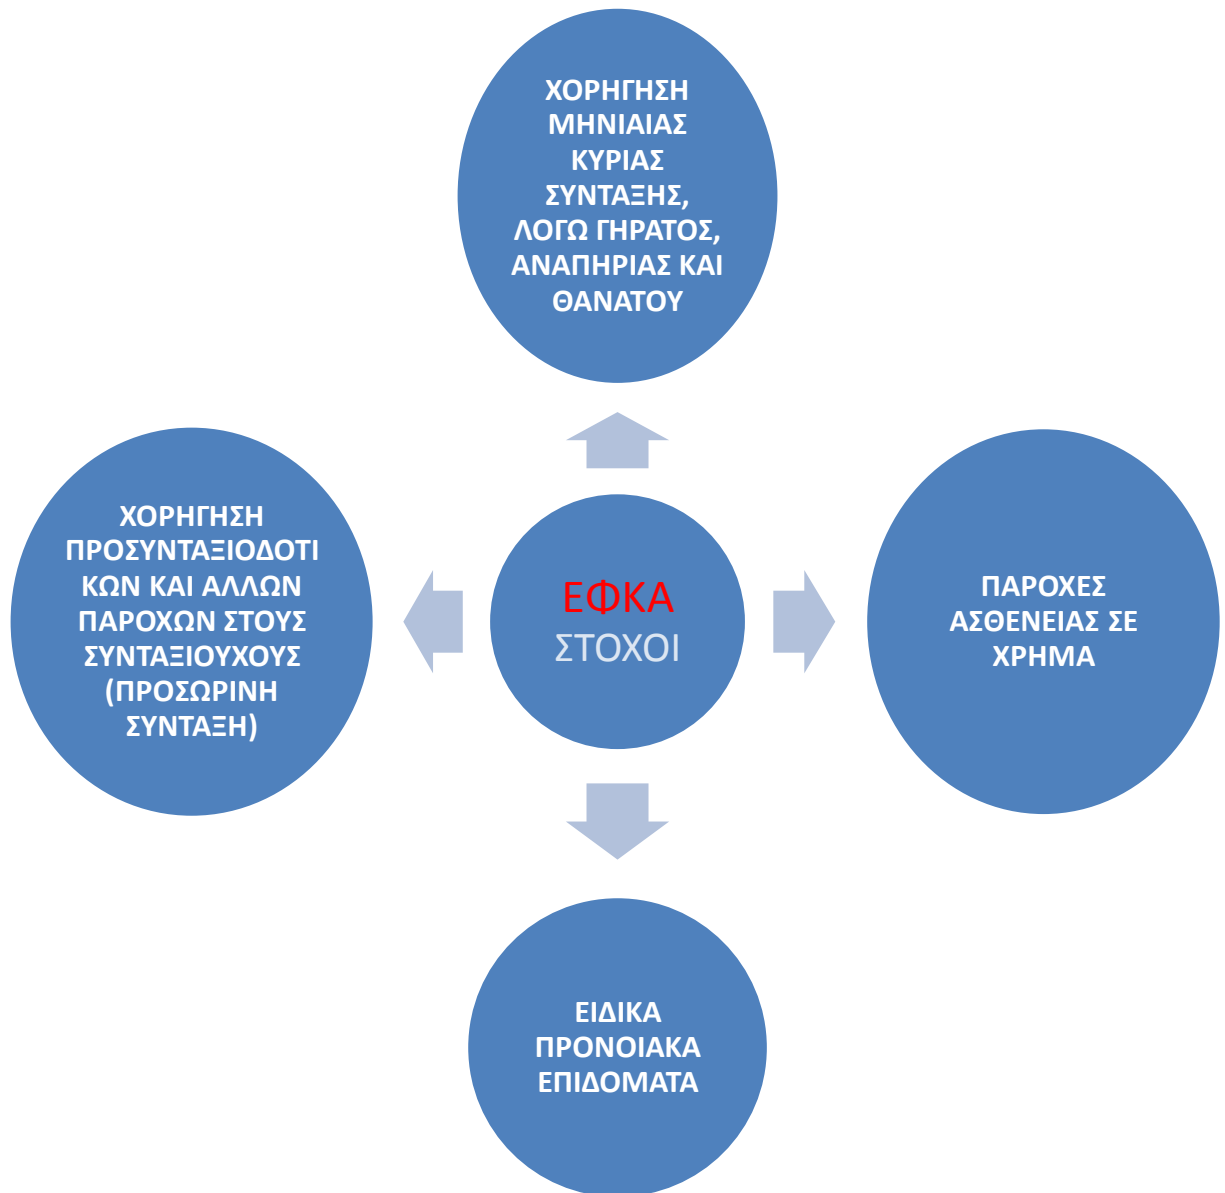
ΧΟΡΗΓΗΣΗ ΜΗΝΙΑΙΑΣ ΚΥΡΙΑΣ ΣΥΝΤΑΞΗΣ, ΛΟΓΩ ΓΗΡΑΤΟΣ, ΑΝΑΠΗΡΙΑΣ ΚΑΙ ΘΑΝΑΤΟΥ

ΧΟΡΗΓΗΣΗ ΠΡΟΣΥΝΤΑΞΙΟΔΟΤΙΚΩΝ ΚΑΙ ΑΛΛΩΝ ΠΑΡΟΧΩΝ ΣΤΟΥΣ ΣΥΝΤΑΞΙΟΥΧΟΥΣ (ΠΡΟΣΩΡΙΝΗ ΣΥΝΤΑΞΗ)

ΕΦΚΑ ΣΤΟΧΟΙ

ΠΑΡΟΧΕΣ ΑΣΘΕΝΕΙΑΣ ΣΕ ΧΡΗΜΑ

ΕΙΔΙΚΑ ΠΡΟΝΟΙΑΚΑ ΕΠΙΔΟΜΑΤΑ